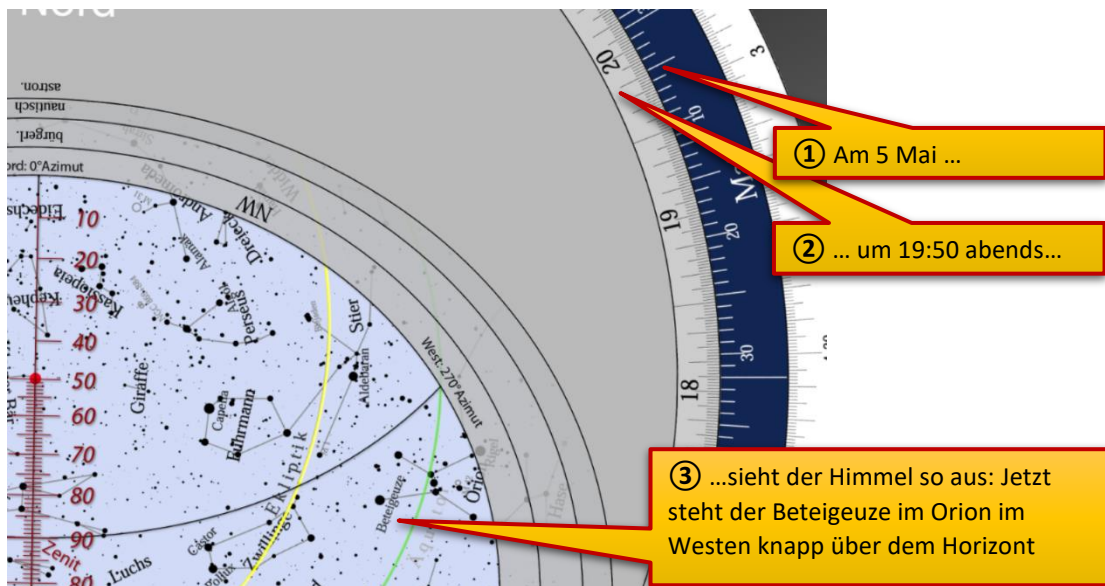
Nord

astron.
nautisch
bürgerl.
Nord: 0°Azimut

① Am 5 Mai …

② … um 19:50 abends…

③ …sieht der Himmel so aus: Jetzt steht der Beteigeuze im Orion im Westen knapp über dem Horizont

NW
West: 270° Azimut
Andromeda
Dreieck
Kassiopeia
Kepheus
Perseus
Giraffe
Fuhrmann
Capella
Stier
Aldebaran
Ekliptik
Beteigeuze
Orion
Rigel
Zwillinge
Castor
Pollux
Luchs
Zenit
Eidechse
Algol
Alamak
Milchstraße
Hase

10
20
30
40
50
60
70
80
90
80

20
19
18
3
10
20
30
Mai